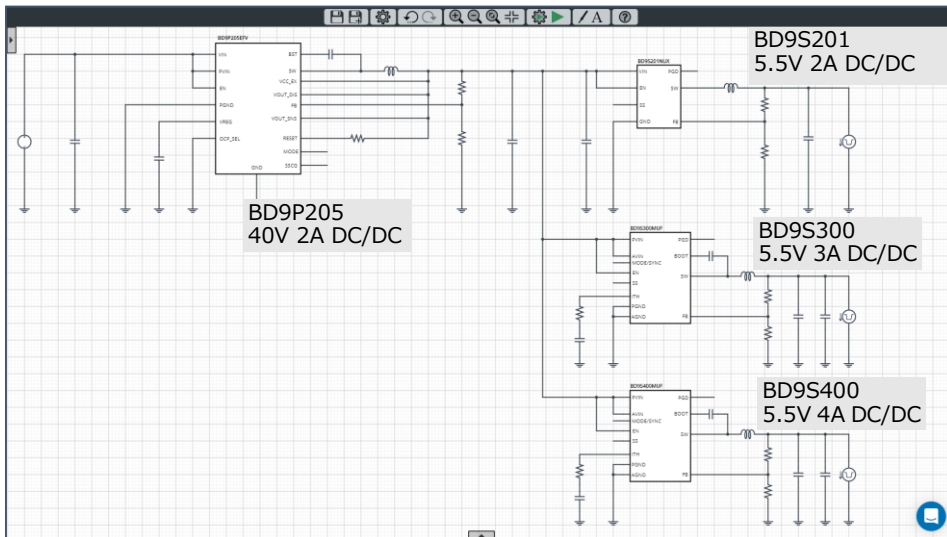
BD9P205EFV

VIN
PVIN
EN
PGND
VREG
OCP_SEL
GND

BST
SW
VCC_EL
VOUT_DIS
FB
VOUT_SNS
RESET
MODE
SSCG

BD9P205
40V 2A DC/DC

BD9S201NUX

VIN
EN
SS
GND
PGD
SW
FB

BD9S201
5.5V 2A DC/DC

BD9S300MUF

PVIN
AVIN
MODE/SYNC
EN
SS
ITH
PGND
AGND
PGD
BOOT
SW
FB

BD9S300
5.5V 3A DC/DC

BD9S400MUF

PVIN
AVIN
MODE/SYNC
EN
SS
ITH
PGND
AGND
PGD
BOOT
SW
FB

BD9S400
5.5V 4A DC/DC